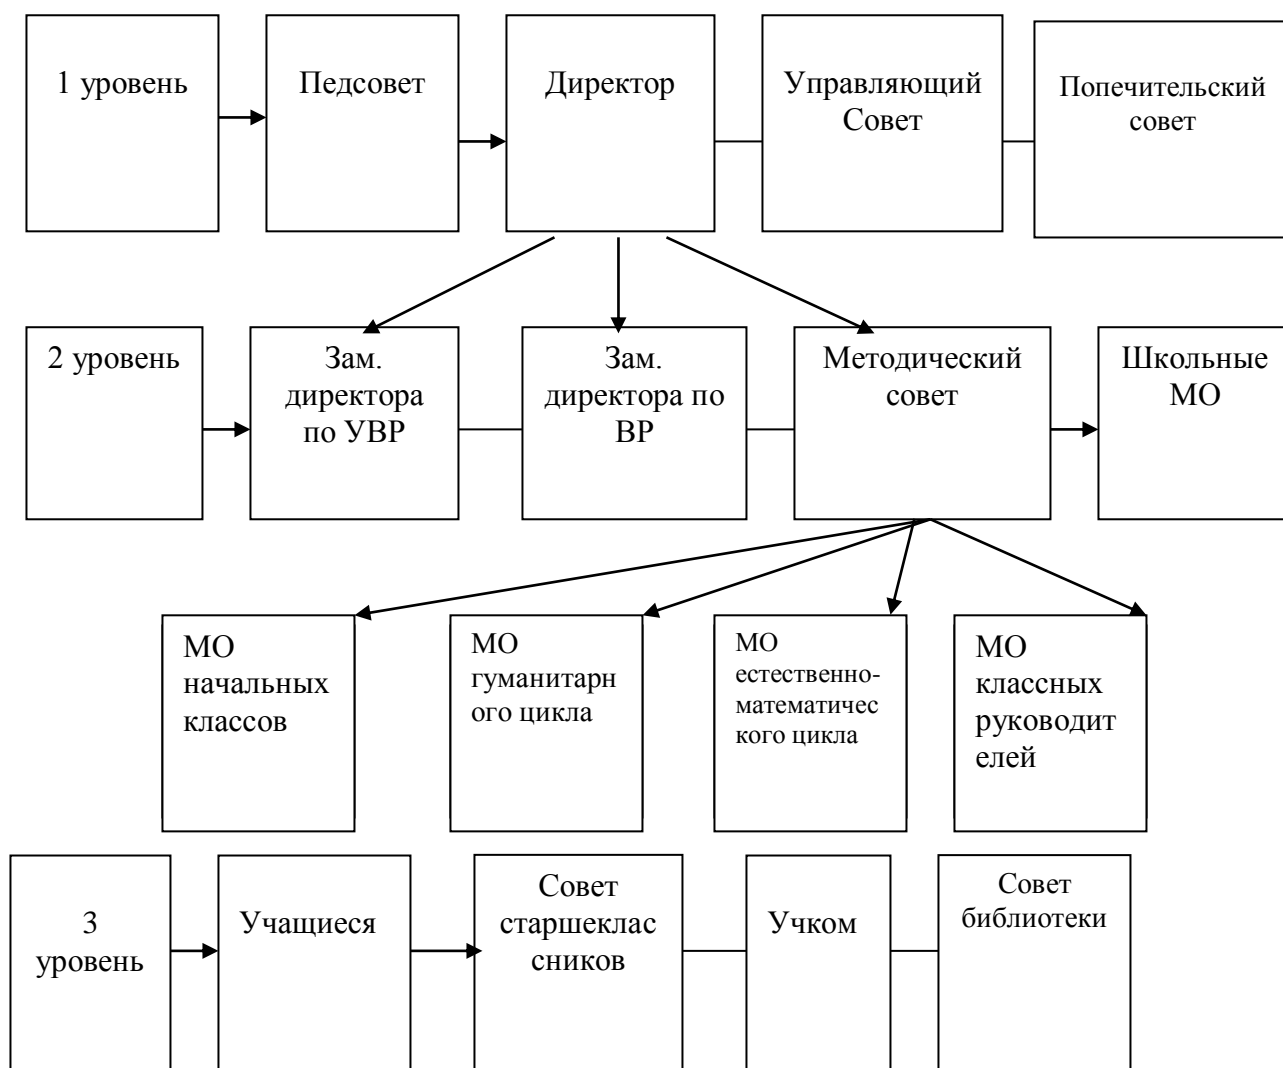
1 уровень

Педсовет

Директор

Управляющий Совет

Попечительский совет

2 уровень

Зам. директора по УВР

Зам. директора по ВР

Методический совет

Школьные МО

МО начальных классов

МО гуманитарного цикла

МО естественно-математического цикла

МО классных руководителей

3 уровень

Учащиеся

Совет старшеклассников

Учком

Совет библиотеки